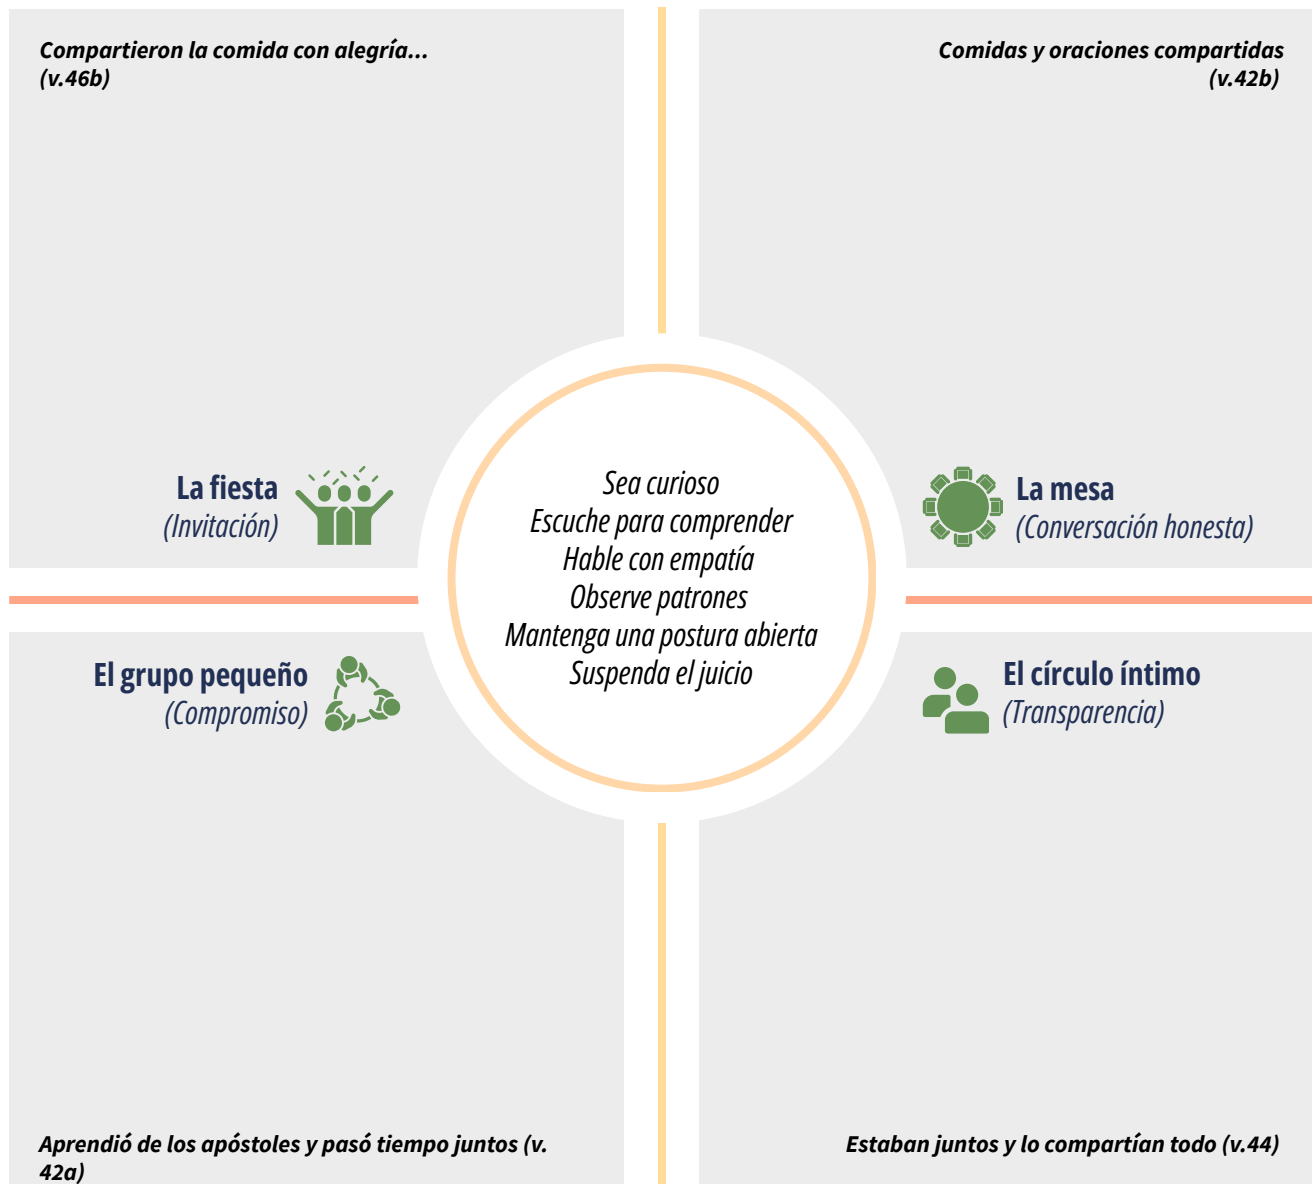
Compartieron la comida con alegría... (v.46b)

Comidas y oraciones compartidas (v.42b)

La fiesta
(Invitación)

Sea curioso
Escuche para comprender
Hable con empatía
Observe patrones
Mantenga una postura abierta
Suspenda el juicio

La mesa
(Conversación honesta)

El grupo pequeño
(Compromiso)

El círculo íntimo
(Transparencia)

Aprendió de los apóstoles y pasó tiempo juntos (v. 42a)

Estaban juntos y lo compartían todo (v.44)